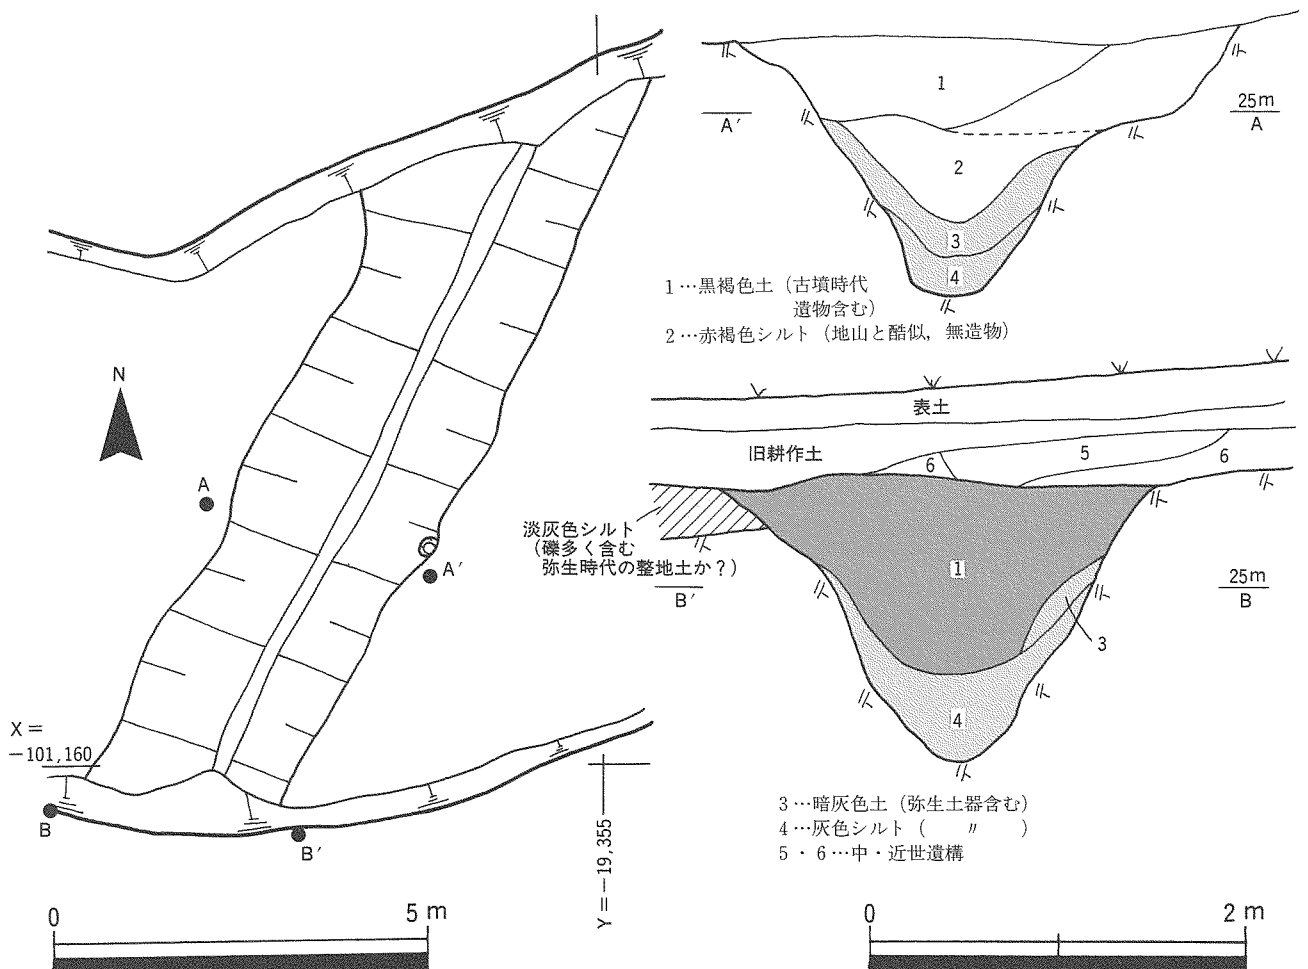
1
A′
25m
A
2
3
4
1…黒褐色土（古墳時代遺物含む）
2…赤褐色シルト（地山と酷似，無造物）
N
表土
旧耕作土
6
5
6
A
淡灰色シルト（礫多く含む弥生時代の整地土か？）
A′
1
B′
25m
B
3
4
X＝−101,160
B
B′
Y＝−19,355
3…暗灰色土（弥生土器含む）
4…灰色シルト（　〃　）
5・6…中・近世遺構
0
5 m
0
2 m